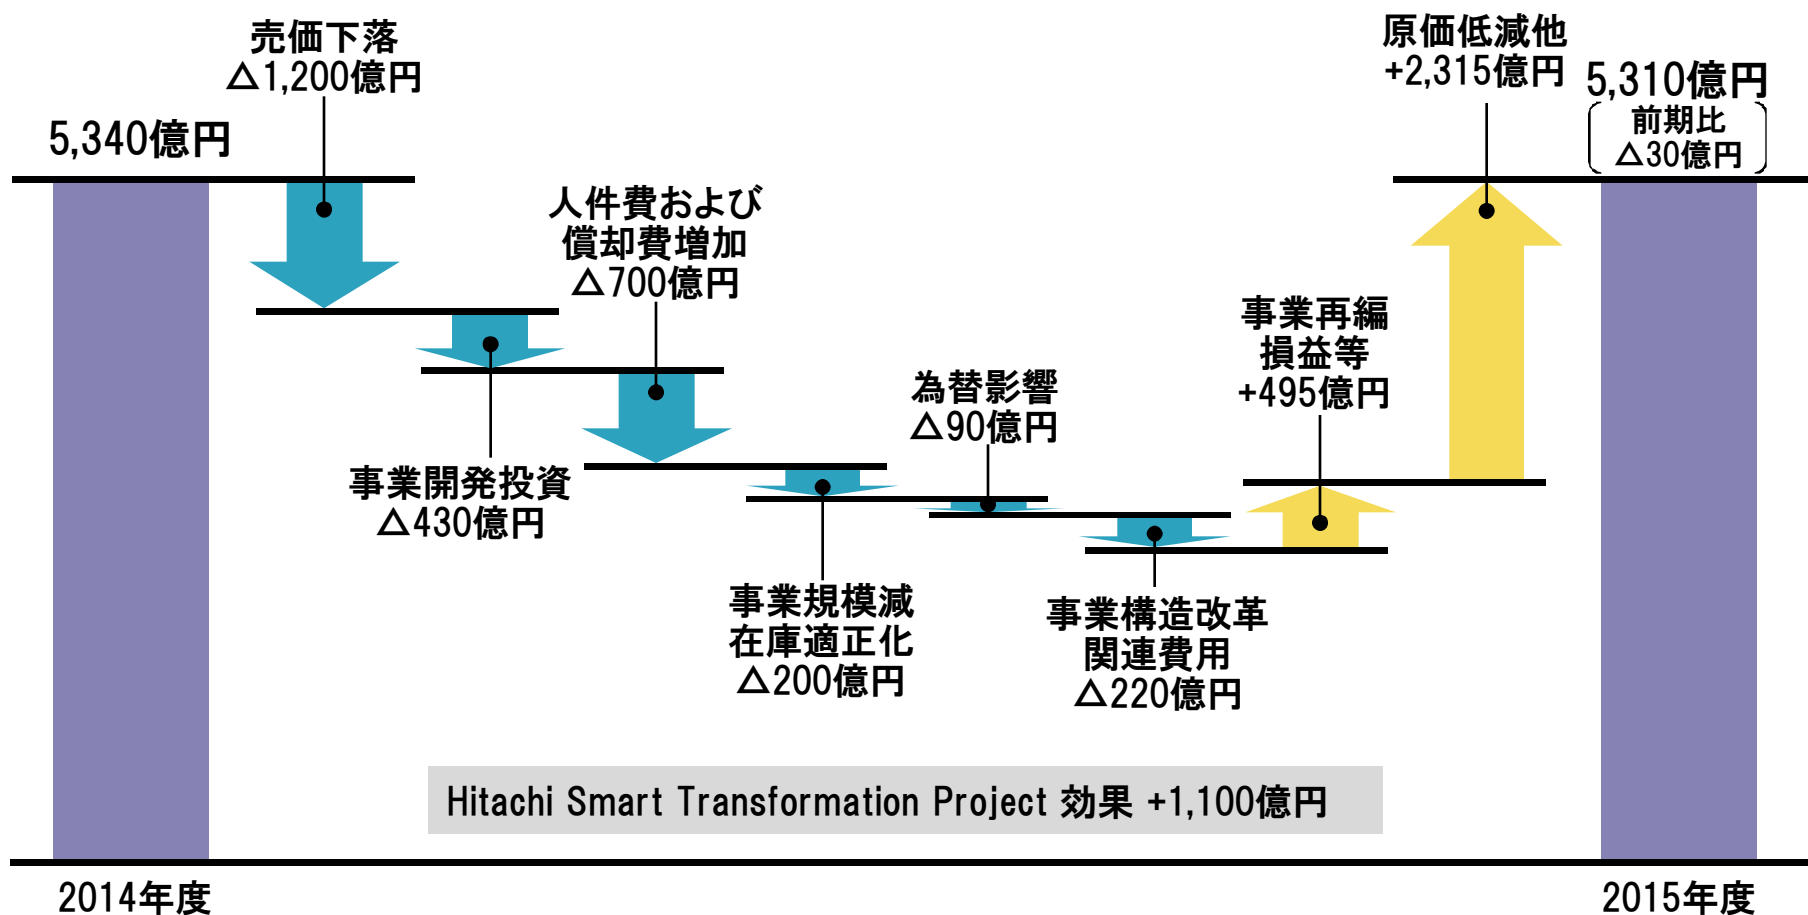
売価下落
△1,200億円

5,340億円

人件費および
償却費増加
△700億円

事業開発投資
△430億円

事業規模減
在庫適正化
△200億円

為替影響
△90億円

事業構造改革
関連費用
△220億円

事業再編
損益等
+495億円

原価低減他
+2,315億円

5,310億円
前期比
△30億円

Hitachi Smart Transformation Project 効果 +1,100億円

2014年度

2015年度